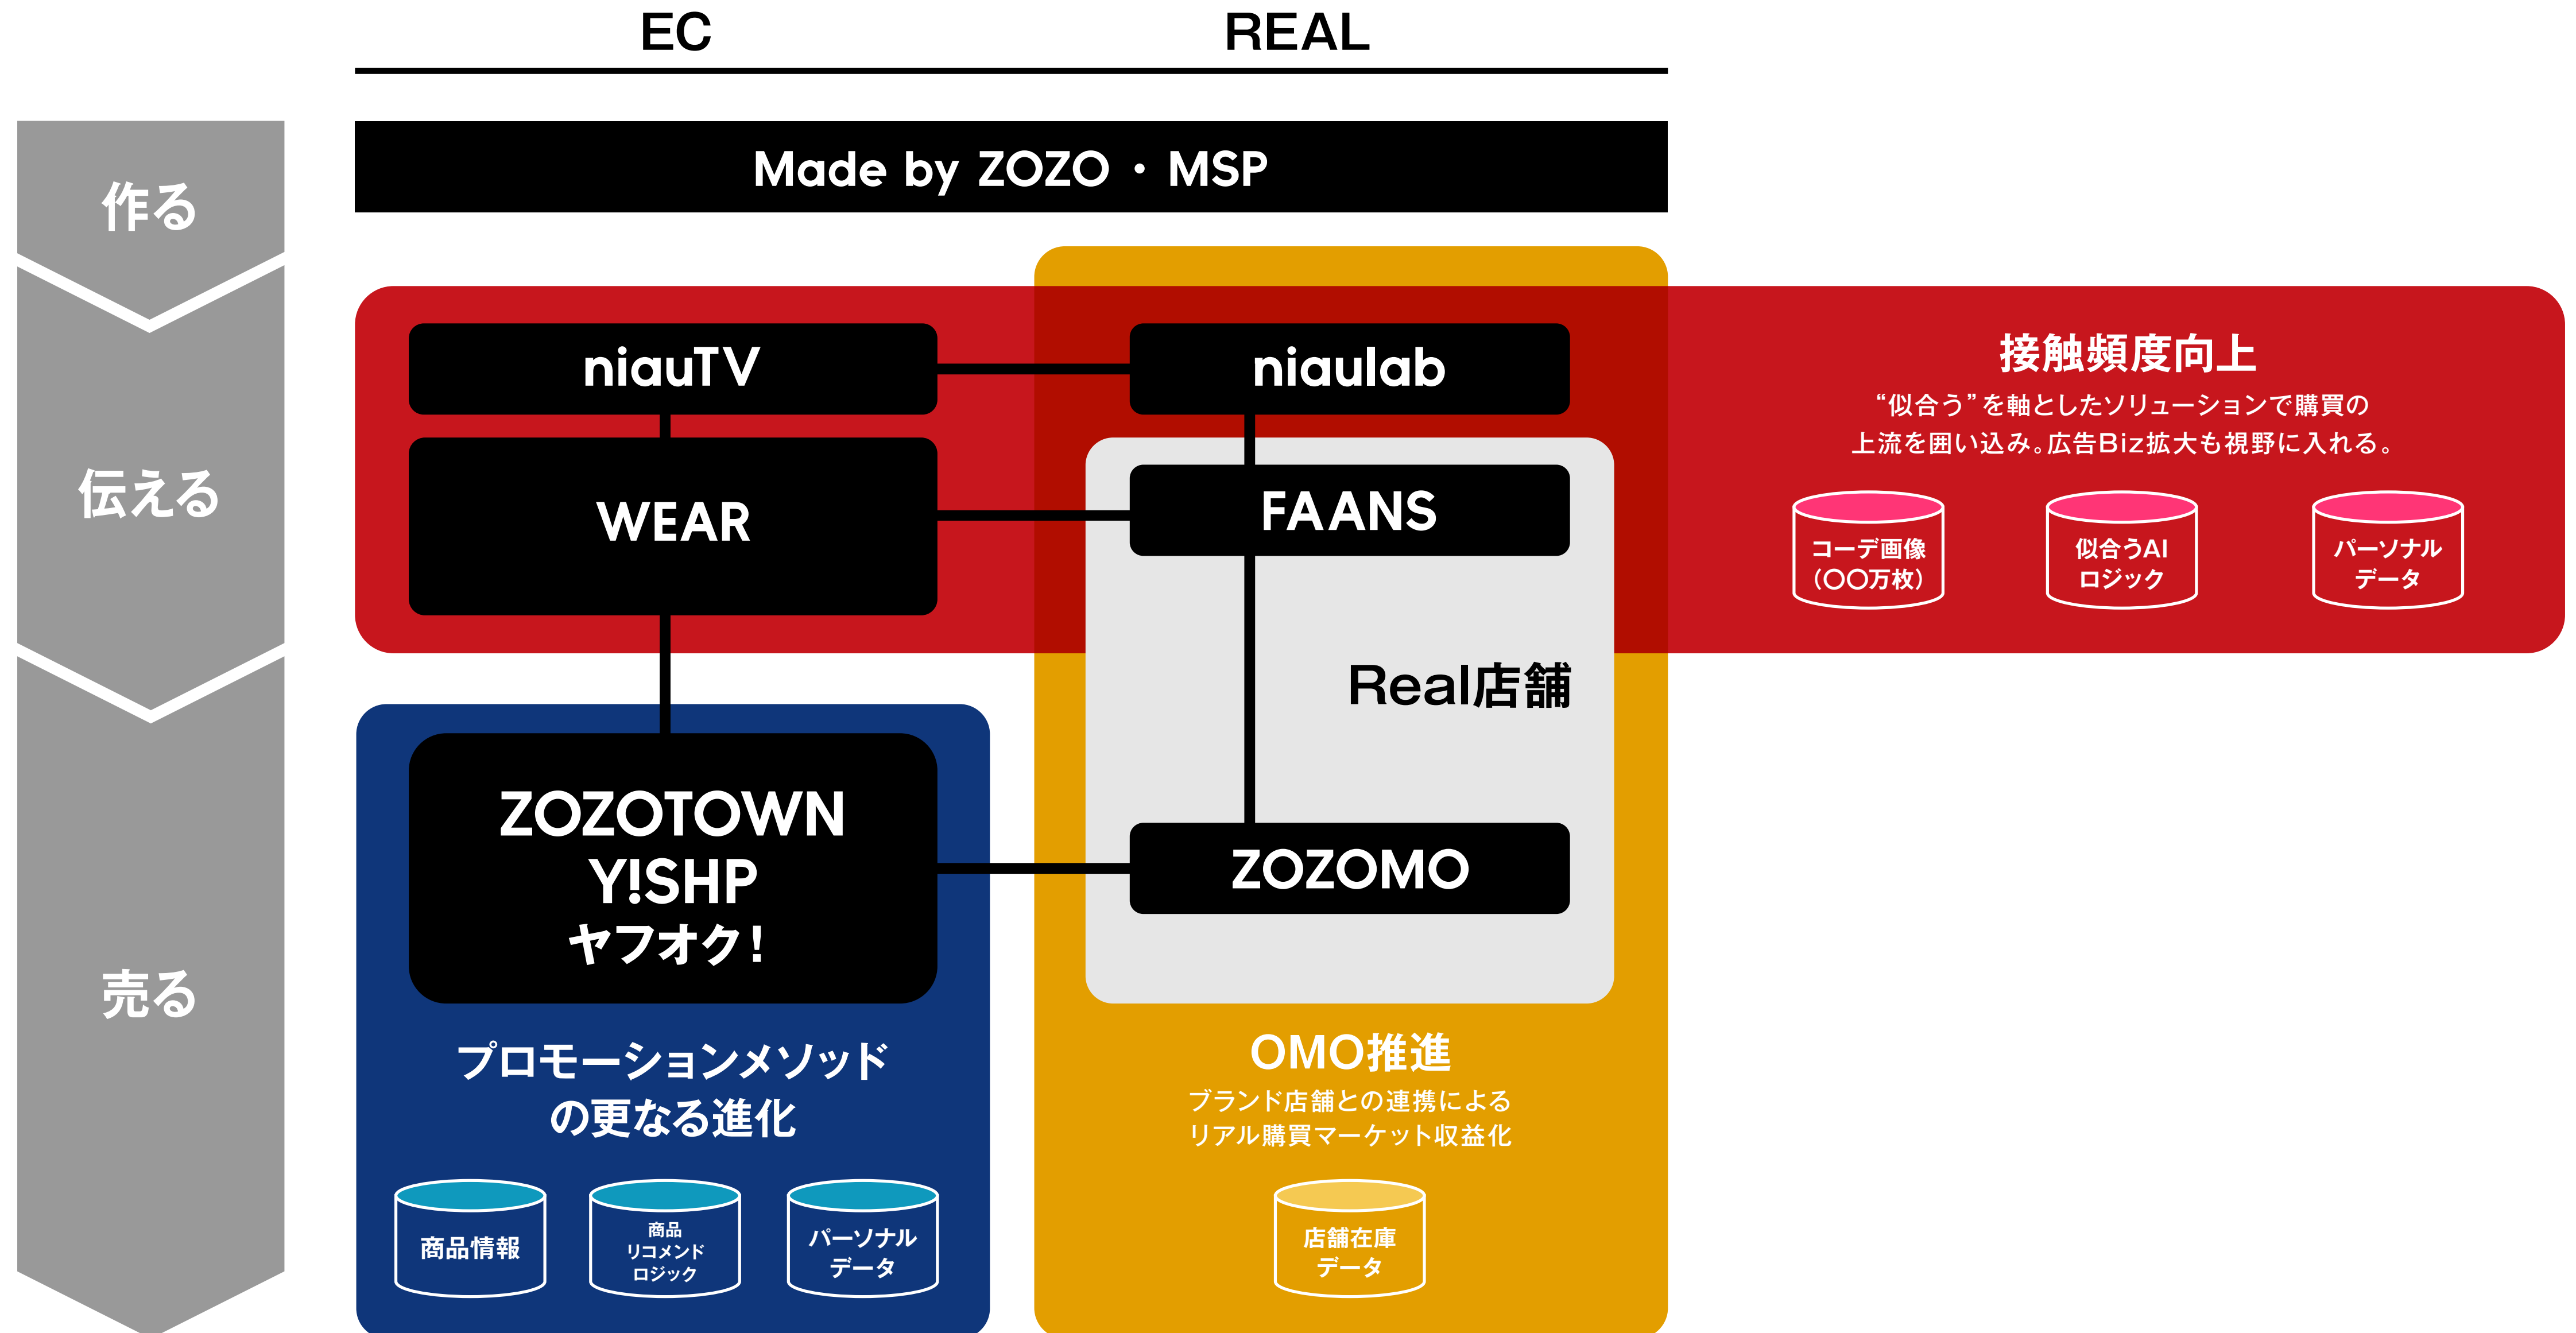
EC

REAL

作る

伝える

売る

Made by ZOZO・MSP

niauTV

niaulab

WEAR

FAANS

Real店舗

ZOZOTOWN
Y!SHP
ヤフオク!

ZOZOMO

接触頻度向上
“似合う”を軸としたソリューションで購買の上流を囲い込み。広告Biz拡大も視野に入れる。

コーデ画像（〇〇万枚）

似合うAIロジック

パーソナルデータ

プロモーションメソッドの更なる進化

商品情報

商品リコメンドロジック

パーソナルデータ

OMO推進
ブランド店舗との連携によるリアル購買マーケット収益化

店舗在庫データ